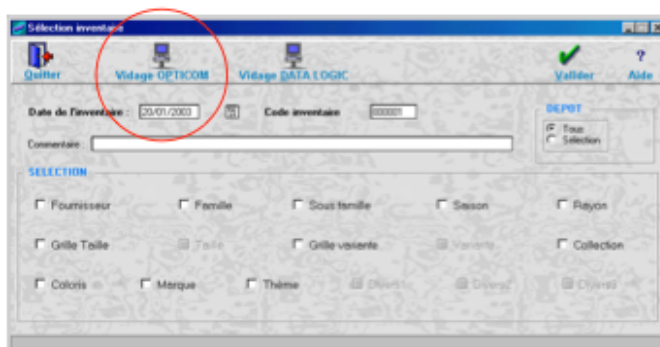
Sélection inventaire

Quitter
Vidage OPTICOM
Vidage DATA LOGIC
Valider
Aide

Date de l'inventaire : 20/01/2003
Code inventaire 000001

DEPOT
Tous
Sélection

Commentaire

SELECTION

Fournisseur
Famille
Sous famille
Saison
Rayon

Grille Taille
Taille
Grille variante
Variante
Collection

Coloris
Marque
Thème
Divers1
Divers2
Divers3